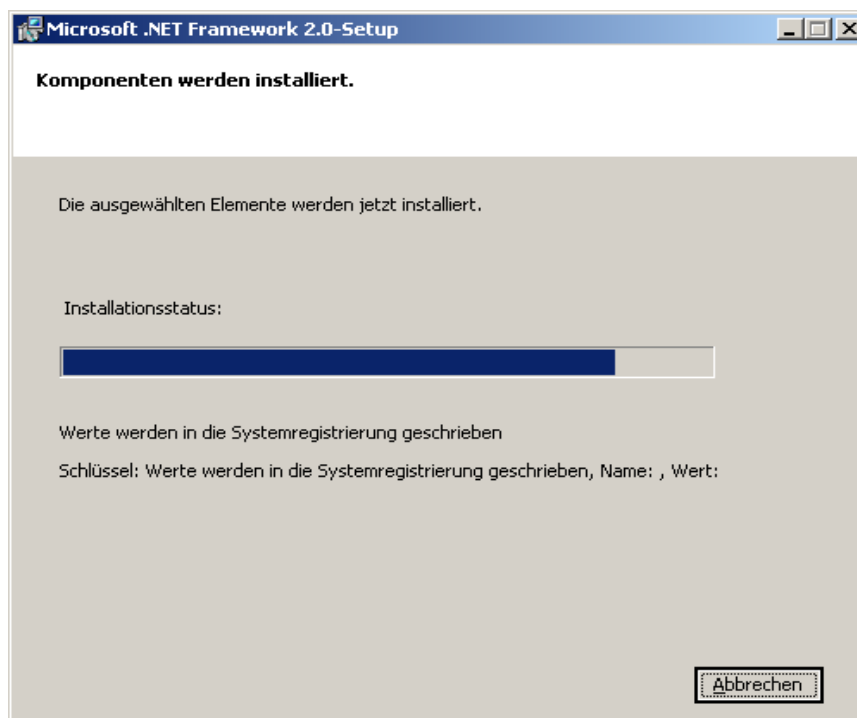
Microsoft .NET Framework 2.0-Setup

Komponenten werden installiert.

Die ausgewählten Elemente werden jetzt installiert.

Installationsstatus:

Werte werden in die Systemregistrierung geschrieben

Schlüssel: Werte werden in die Systemregistrierung geschrieben, Name: , Wert:

Abbrechen